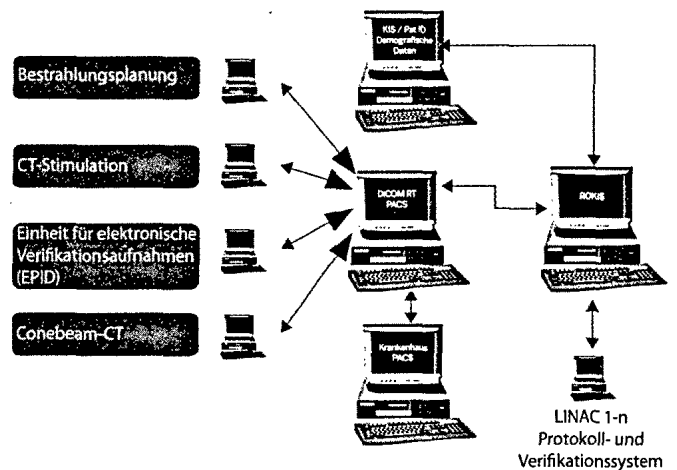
Bestrahlungsplanung

CT-Stimulation

Einheit für elektronische Verifikationsaufnahmen (EPID)

Conebeam-CT

KIS / Pat ID Demografische Daten

DICOM RT PACS

ROKIS

Krankenhaus PACS

LINAC 1-n Protokoll- und Verifikationssystem